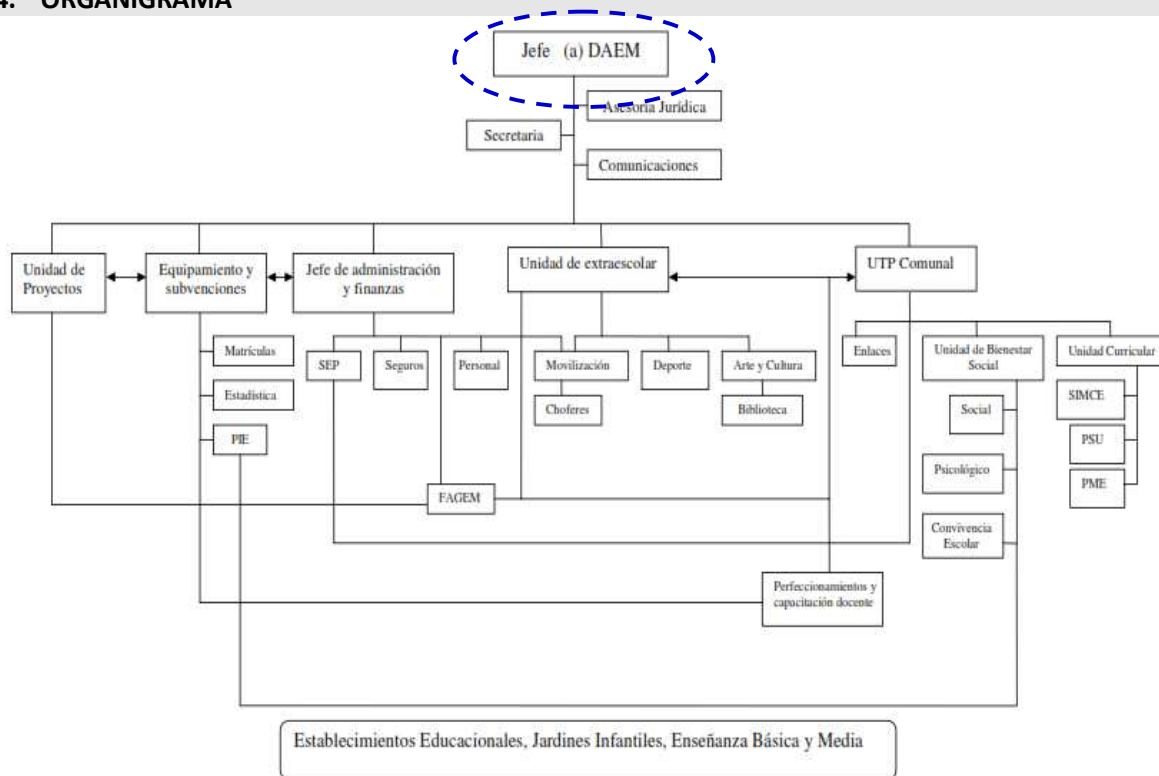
4. ORGANIGRAMA

Jefe (a) DAEM

Asesoría Jurídica

Secretaria

Comunicaciones

Unidad de Proyectos

Equipamiento y subvenciones

Jefe de administración y finanzas

Unidad de extraescolar

UTP Comunal

Matrículas

Estadística

PIE

SEP

Seguros

Personal

Movilización

Choferes

Deporte

Arte y Cultura

Biblioteca

Enlaces

Unidad de Bienestar Social

Social

Psicológico

Convivencia Escolar

Unidad Curricular

SIMCE

PSU

PME

FAGEM

Perfeccionamientos y capacitación docente

Establecimientos Educacionales, Jardines Infantiles, Enseñanza Básica y Media